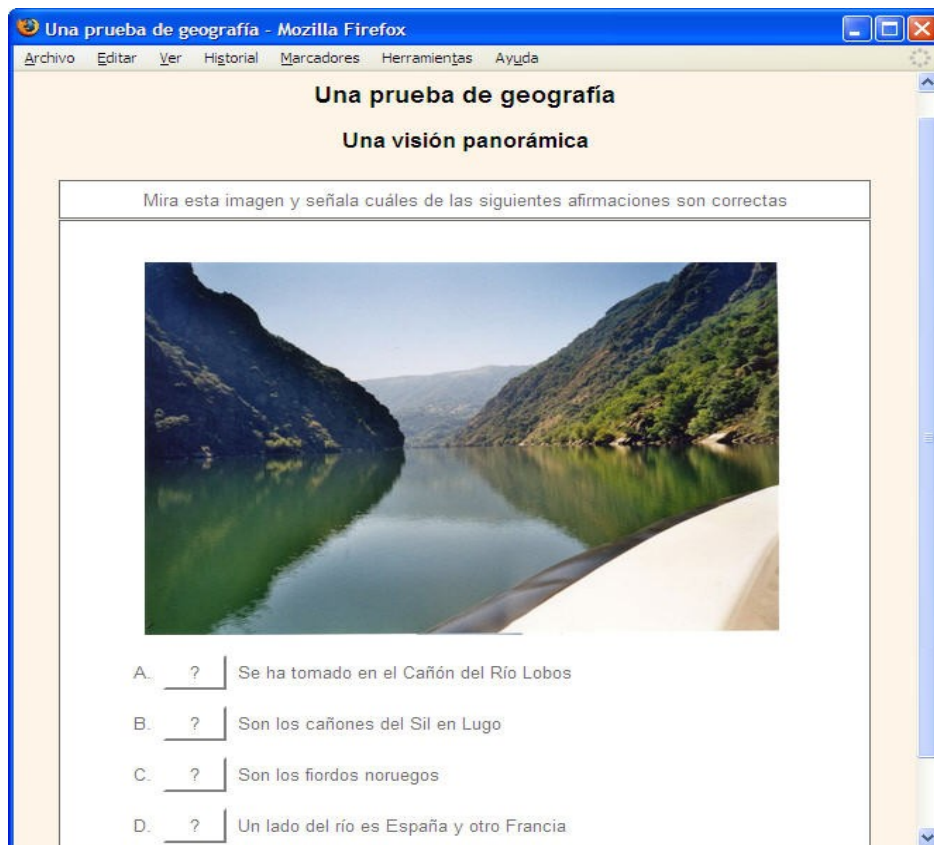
Una prueba de geografía - Mozilla Firefox

Archivo Editar Ver Historial Marcadores Herramientas Ayuda

Una prueba de geografía

Una visión panorámica

Mira esta imagen y señala cuáles de las siguientes afirmaciones son correctas

A. ? Se ha tomado en el Cañón del Río Lobos

B. ? Son los cañones del Sil en Lugo

C. ? Son los fiordos noruegos

D. ? Un lado del río es España y otro Francia